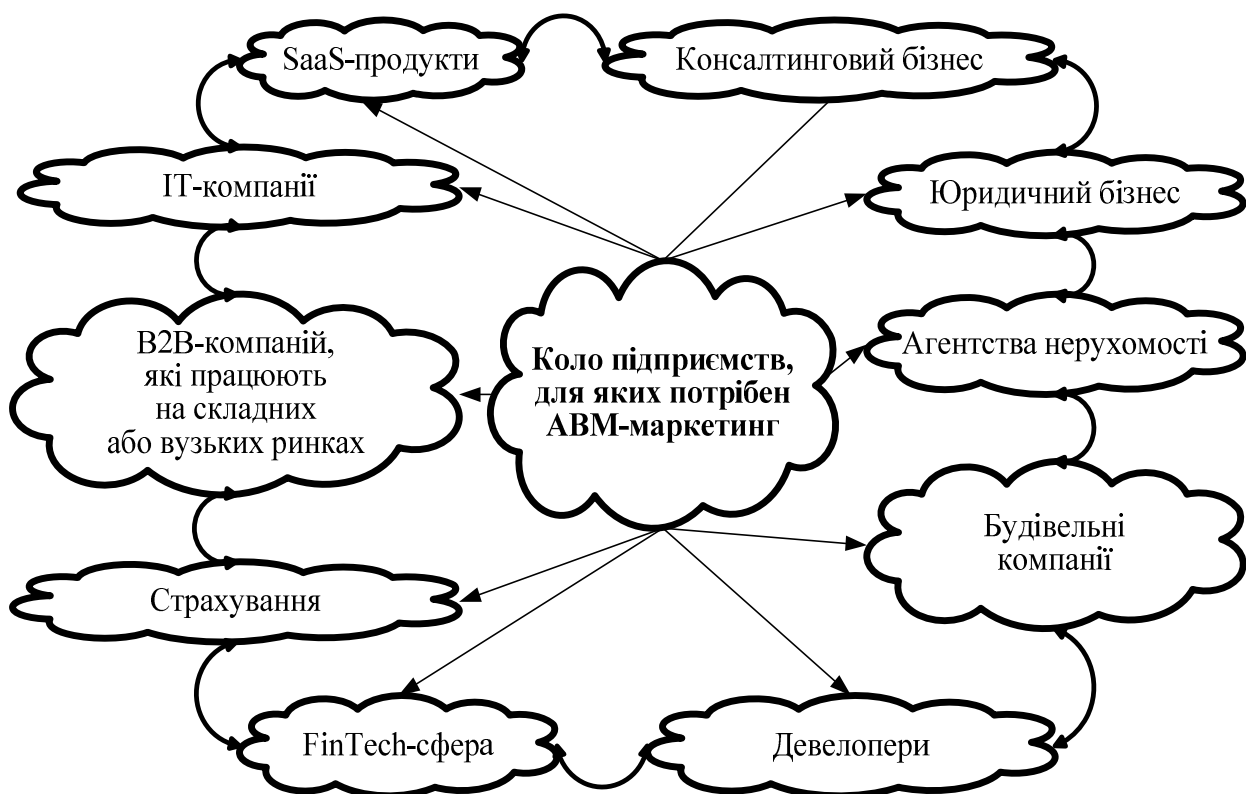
SaaS-продукти

Консалтинговий бізнес

IT-компанії

Юридичний бізнес

B2B-компаній, які працюють на складних або вузьких ринках

Коло підприємств, для яких потрібен ABM-маркетинг

Агентства нерухомості

Будівельні компанії

Страхування

FinTech-сфера

Девелопери